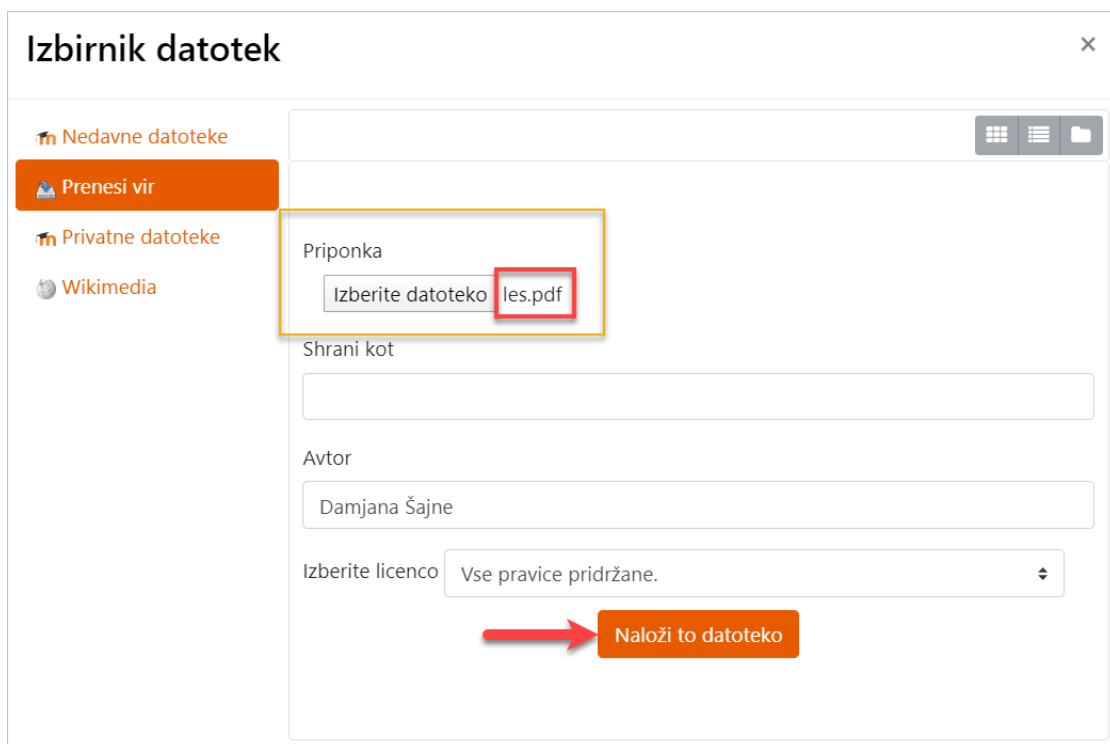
Izbirnik datotek

×

Nedavne datoteke

Prenesi vir

Privatne datoteke

Wikimedia

Priponka

Izberite datoteko les.pdf

Shrani kot

Avtor

Damjana Šajne

Izberite licenco Vse pravice pridržane.

Naloži to datoteko